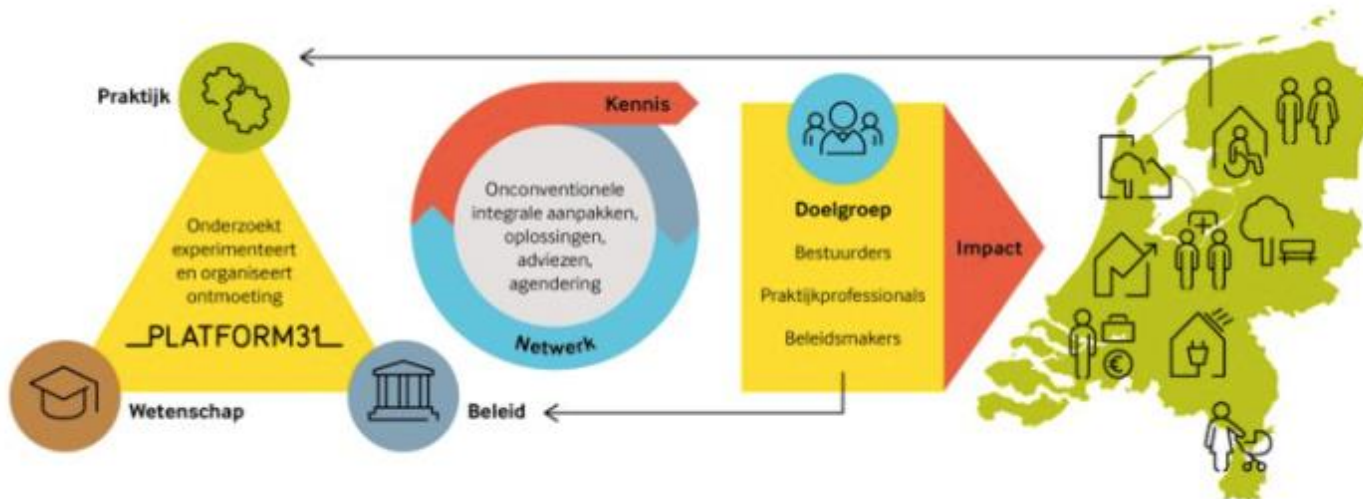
Praktijk

Onderzoekt experimenteert en organiseert ontmoeting

PLATFORM31

Wetenschap

Beleid

Kennis

Onconventionele integrale aanpakken, oplossingen, adviezen, agendering

Netwerk

Doelgroep

Bestuurders

Praktijkprofessionals

Beleidsmakers

Impact